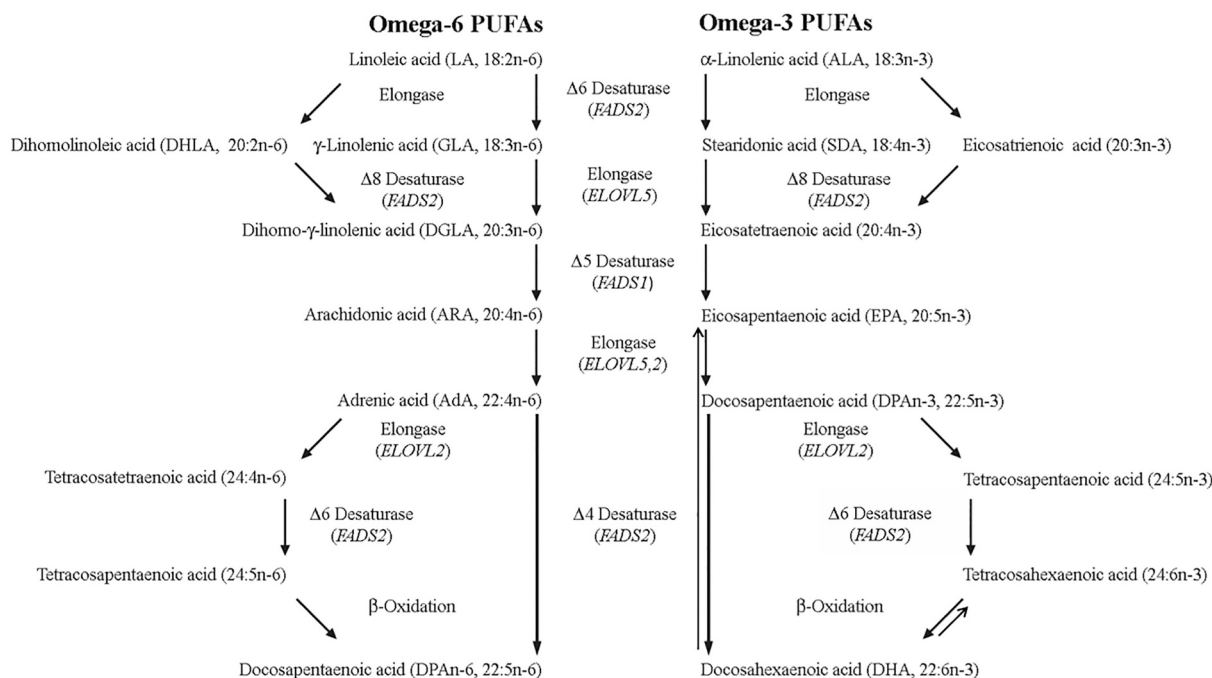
**Omega-6 PUFAs**

**Omega-3 PUFAs**

Linoleic acid (LA, 18:2n-6)

$\Delta$6 Desaturase (*FADS2*)

α-Linolenic acid (ALA, 18:3n-3)

Elongase

Elongase

Dihomolinoleic acid (DHLA, 20:2n-6)

γ-Linolenic acid (GLA, 18:3n-6)

Elongase (*ELOVL5*)

Stearidonic acid (SDA, 18:4n-3)

Eicosatrienoic acid (20:3n-3)

$\Delta$8 Desaturase (*FADS2*)

$\Delta$8 Desaturase (*FADS2*)

Dihomo-γ-linolenic acid (DGLA, 20:3n-6)

Eicosatetraenoic acid (20:4n-3)

$\Delta$5 Desaturase (*FADS1*)

Arachidonic acid (ARA, 20:4n-6)

Eicosapentaenoic acid (EPA, 20:5n-3)

Elongase (*ELOVL5,2*)

Adrenic acid (AdA, 22:4n-6)

Docosapentaenoic acid (DPAn-3, 22:5n-3)

Elongase (*ELOVL2*)

Elongase (*ELOVL2*)

Tetracosatetraenoic acid (24:4n-6)

Tetracosapentaenoic acid (24:5n-3)

$\Delta$6 Desaturase (*FADS2*)

$\Delta$4 Desaturase (*FADS2*)

$\Delta$6 Desaturase (*FADS2*)

Tetracosapentaenoic acid (24:5n-6)

Tetracosahexaenoic acid (24:6n-3)

β-Oxidation

β-Oxidation

Docosapentaenoic acid (DPAn-6, 22:5n-6)

Docosahexaenoic acid (DHA, 22:6n-3)